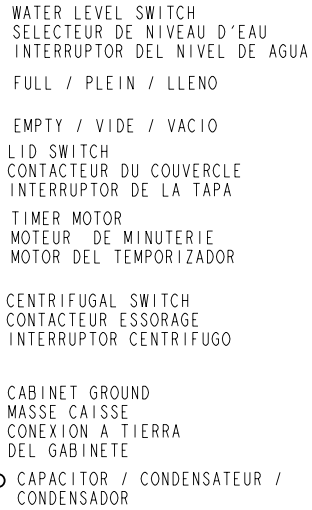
WATER LEVEL SWITCH
SELECTEUR DE NIVEAU D'EAU
INTERRUPTOR DEL NIVEL DE AGUA

FULL / PLEIN / LLENO

EMPTY / VIDE / VACIO

LID SWITCH
CONTACTEUR DU COUVERCLE
INTERRUPTOR DE LA TAPA

TIMER MOTOR
MOTEUR DE MINUTERIE
MOTOR DEL TEMPORIZADOR

CENTRIFUGAL SWITCH
CONTACTEUR ESSORAGE
INTERRUPTOR CENTRIFUGO

CABINET GROUND
MASSE CAISSE
CONEXION A TIERRA
DEL GABINETE

CAPACITOR / CONDENSATEUR / CONDENSADOR